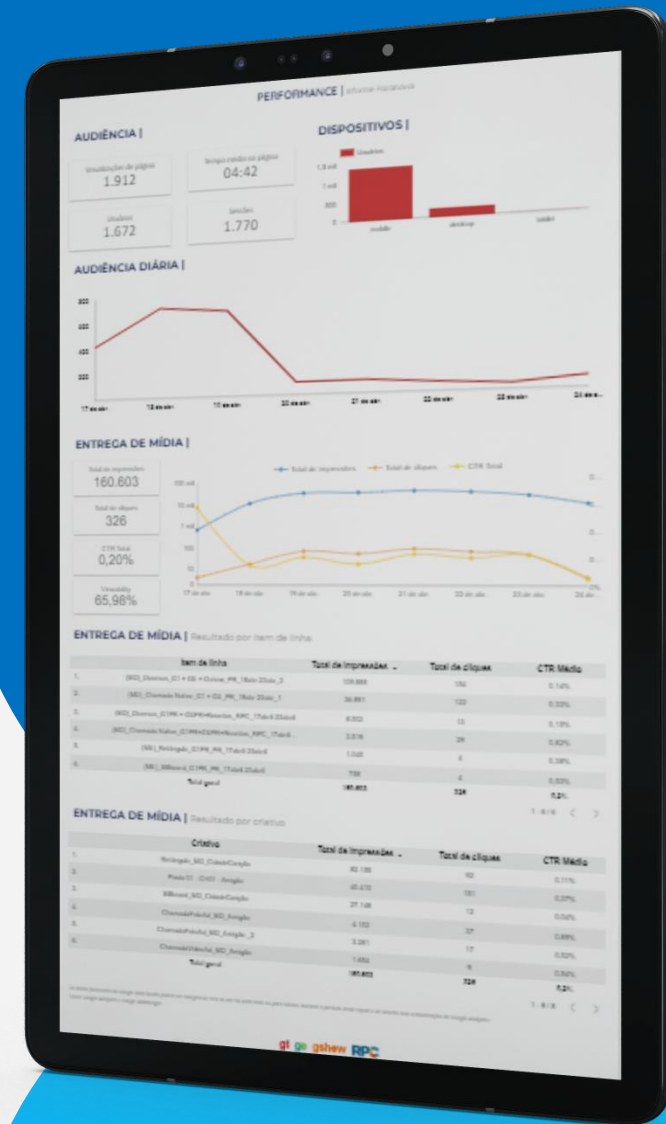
PERFORMANCE | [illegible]

AUDIÊNCIA |

Visualizações de página
1.912

Tempo médio na página
04:42

Usuários
1.672

Sessões
1.770

DISPOSITIVOS |

Usuários

1,5 mil
1 mil
500
0

mobile
desktop
tablet

AUDIÊNCIA DIÁRIA |

17 de abr.
18 de abr.
19 de abr.
20 de abr.
21 de abr.
22 de abr.
23 de abr.
24 de a...

ENTREGA DE MÍDIA |

Total de impressões
160.603

Total de cliques
326

CTR Total
0,20%

Viewability
65,98%

Total de impressões
Total de cliques
CTR Total

17 de abr.
18 de abr.
19 de abr.
20 de abr.
21 de abr.
22 de abr.
23 de abr.
24 de abr.

ENTREGA DE MÍDIA | Resultado por Item de linha

| | Item de linha | Total de Impressões ↓ | Total de cliques | CTR Média |
|---|---|---|---|---|
| 1. | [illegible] | 109.888 | 156 | 0,14% |
| 2. | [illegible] | 36.991 | 122 | 0,33% |
| 3. | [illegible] | 8.022 | 13 | 0,16% |
| 4. | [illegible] | 3.316 | 26 | 0,82% |
| 5. | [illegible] | 1.048 | 4 | 0,38% |
| 6. | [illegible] | 738 | 4 | 0,55% |
| | Total geral | 160.603 | 326 | 0,2% |

1 - 6 / 6 < >

ENTREGA DE MÍDIA | Resultado por criativo

| | Criativo | Total de Impressões ↓ | Total de cliques | CTR Média |
|---|---|---|---|---|
| 1. | Retângulo_MD_CidadeCanção | 83.180 | 92 | 0,11% |
| 2. | Peels G1 - Giro - Anúgio | 40.615 | 151 | 0,37% |
| 3. | Billboard_MD_CidadeCanção | 27.148 | 12 | 0,04% |
| 4. | ChamadaPoliufal_MD_Amigão | 4.192 | 37 | 0,88% |
| 5. | ChamadaPoliufal_MD_Amigão_2 | 3.281 | 17 | 0,52% |
| 6. | ChamadaVideoful_MD_Amigão | 1.654 | 9 | 0,54% |
| | Total geral | 160.603 | 326 | 0,2% |

1 - 6 / 6 < >

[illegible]

g1 ge gshow RPC